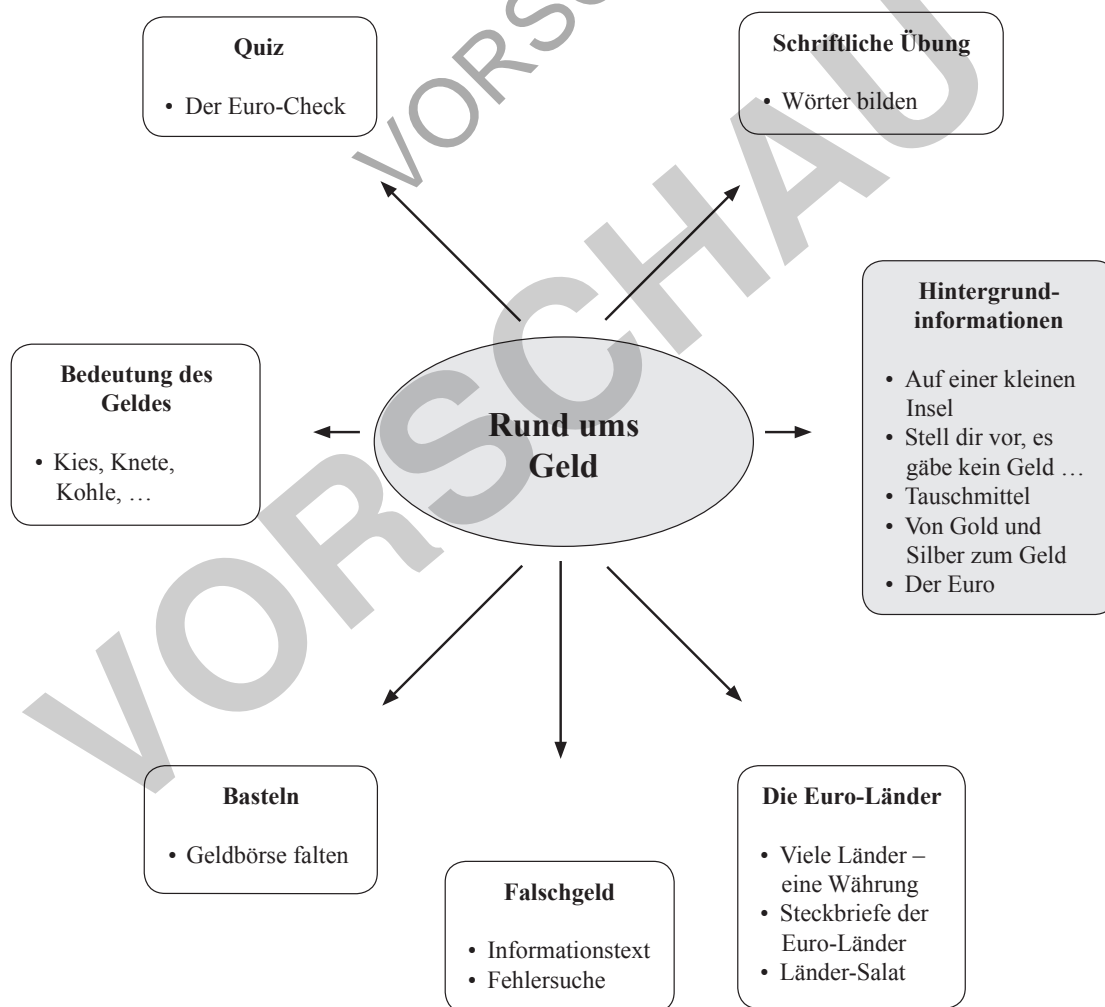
Quiz

• Der Euro-Check

Schriftliche Übung

• Wörter bilden

Hintergrundinformationen

• Auf einer kleinen Insel
• Stell dir vor, es gäbe kein Geld …
• Tauschmittel
• Von Gold und Silber zum Geld
• Der Euro

Bedeutung des Geldes

• Kies, Knete, Kohle, …

Rund ums Geld

Basteln

• Geldbörse falten

Falschgeld

• Informationstext
• Fehlersuche

Die Euro-Länder

• Viele Länder – eine Währung
• Steckbriefe der Euro-Länder
• Länder-Salat

VORSCHAU